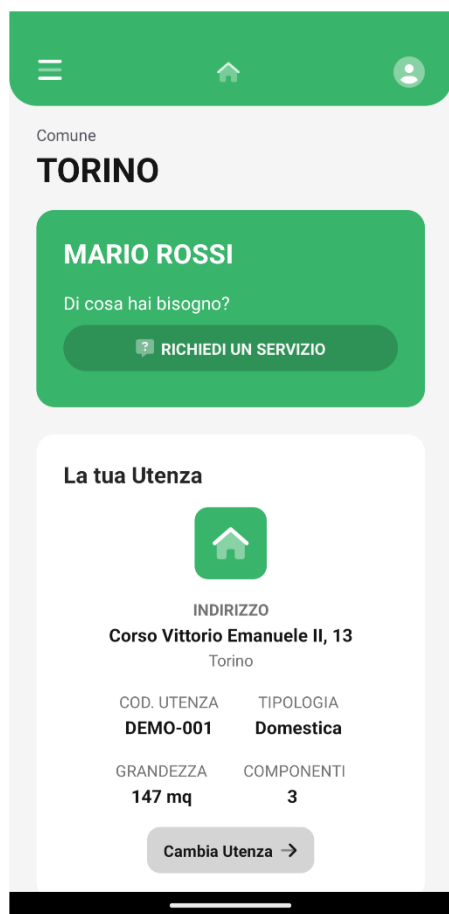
Comune

TORINO

MARIO ROSSI

Di cosa hai bisogno?

RICHIEDI UN SERVIZIO

La tua Utenza

INDIRIZZO
Corso Vittorio Emanuele II, 13
Torino

COD. UTENZA
DEMO-001

TIPOLOGIA
Domestica

GRANDEZZA
147 mq

COMPONENTI
3

Cambia Utenza →